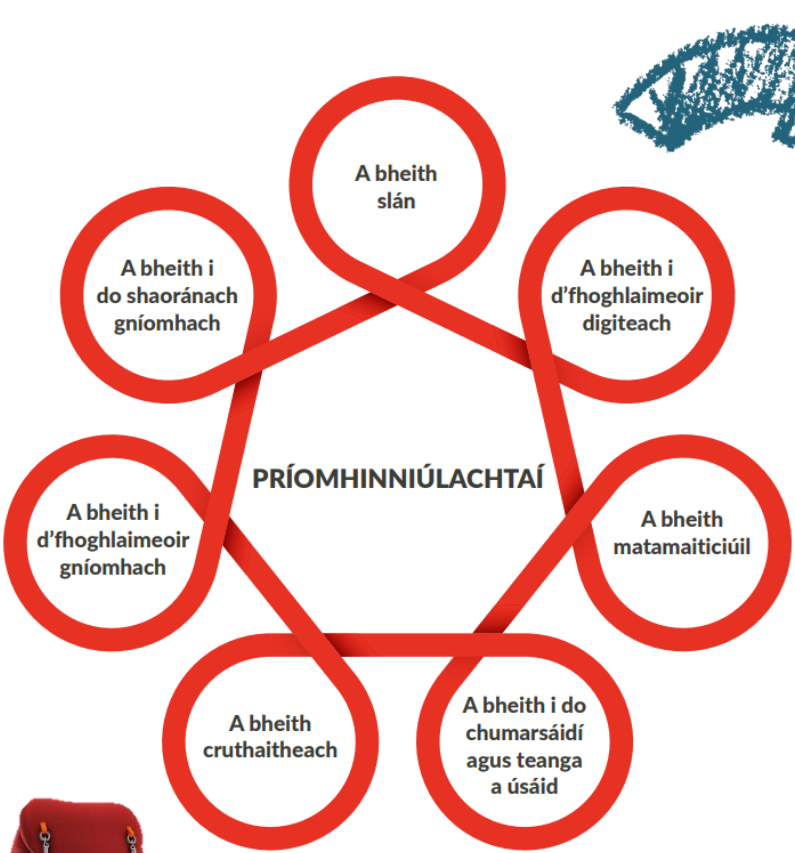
A bheith slán

A bheith i d'fhoghlaimeoir digiteach

A bheith matamaiticiúil

A bheith i do chumarsáidí agus teanga a úsáid

A bheith cruthaitheach

A bheith i d'fhoghlaimeoir gníomhach

A bheith i do shaoránach gníomhach

PRÍOMHINNIÚLACHTAÍ